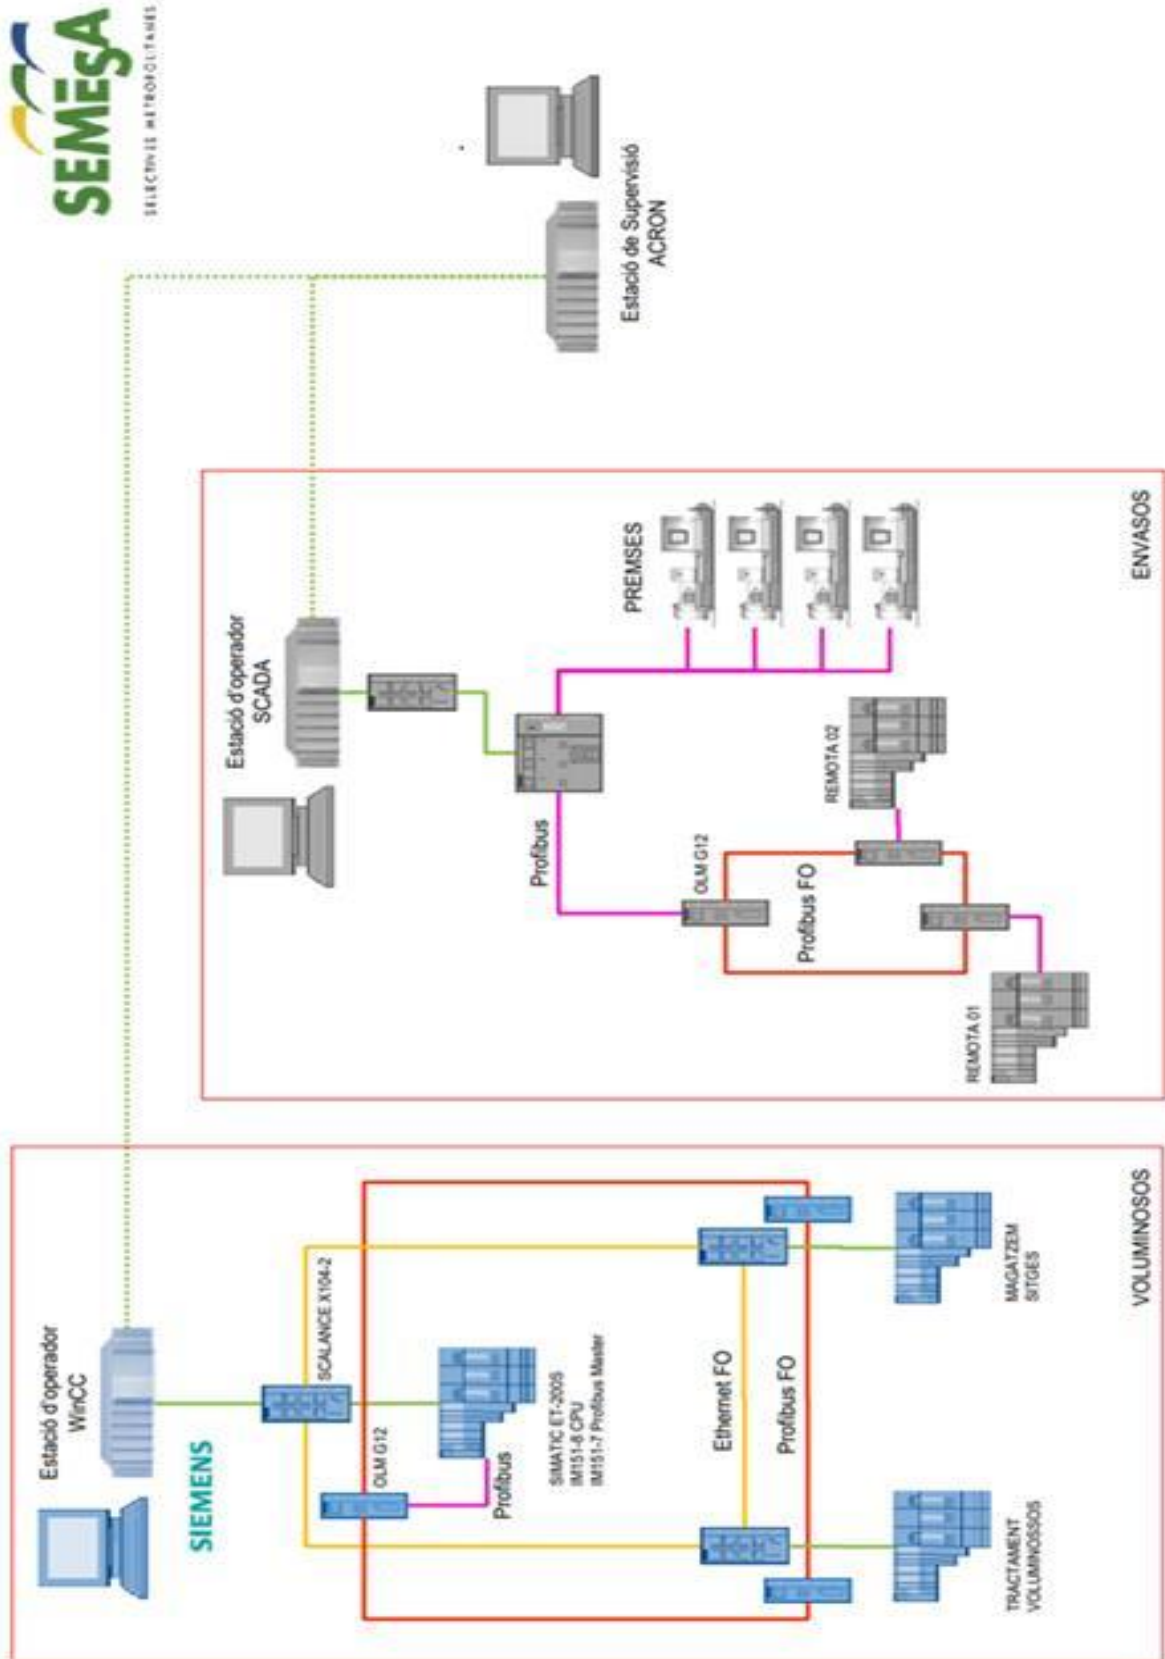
SEMESA
SELECTIVES METROPOLITANES

Estació de Supervisió
ACRON

ENVASOS

Estació d'operador
SCADA

PREMSES

Profibus

OLM G12

Profibus FO

REMOTA 02

REMOTA 01

VOLUMINOSOS

Estació d'operador
WinCC

SIEMENS

SCALANCE X104-2

OLM G12

Profibus

SIMATIC ET-200S
IM151-8 CPU
IM151-7 Profibus Master

Ethernet FO

Profibus FO

MAGATZEM
SITGES

TRACTAMENT
VOLUMINOSOS